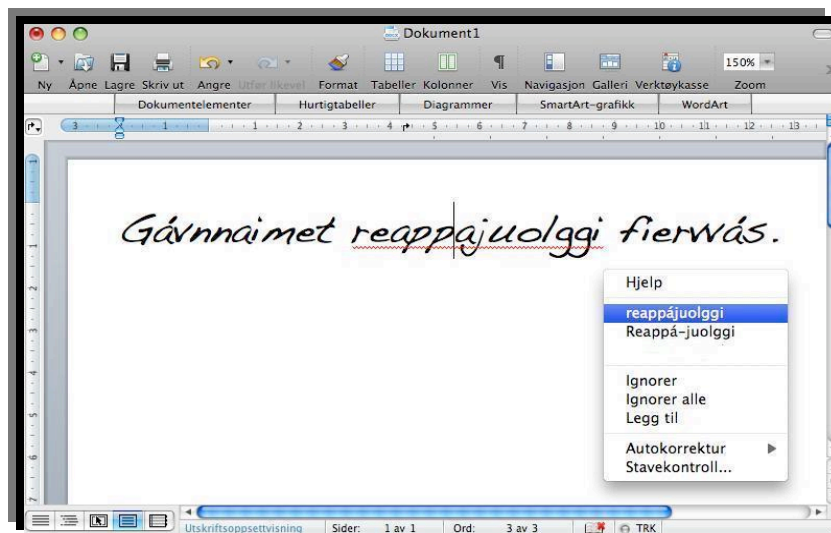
Dokument1

Ny Åpne Lagre Skriv ut Angre Utfør likevel Format Tabeller Kolonner Vis Navigasjon Galleri Verktøykasse Zoom

150%

Dokumentelementer Hurtigtabeller Diagrammer SmartArt-grafikk WordArt

Gávnnaimet reappajuolggi fierwás.

Hjelp

reappájuolggi
Reappá-juolggi

Ignorer
Ignorer alle
Legg til

Autokorrektur
Stavekontroll...

Utskriftsoppsettvisning Sider: 1 av 1 Ord: 3 av 3 TRK